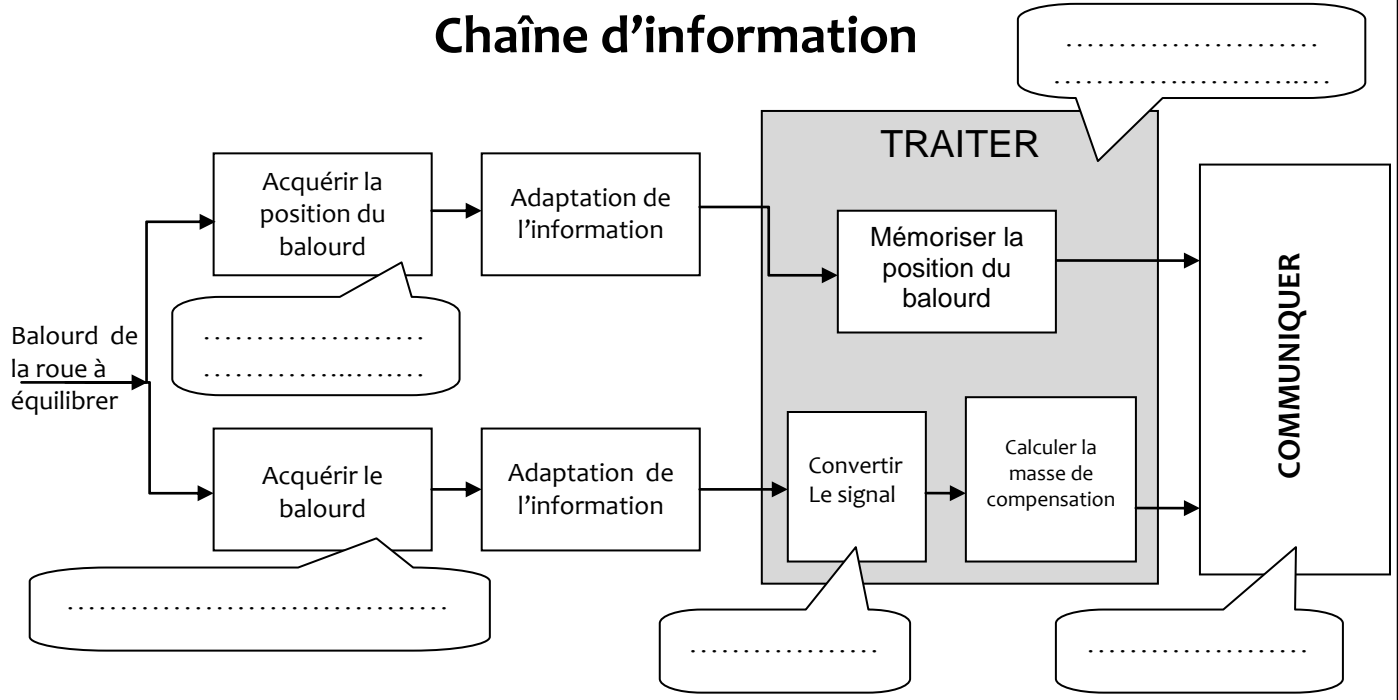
Chaîne d'information

……………………
……………………

TRAITER

Balourd de la roue à équilibrer

Acquérir la position du balourd

……………………
……………………

Adaptation de l'information

Mémoriser la position du balourd

COMMUNIQUER

Acquérir le balourd

………………………………

Adaptation de l'information

Convertir Le signal

……………

Calculer la masse de compensation

……………